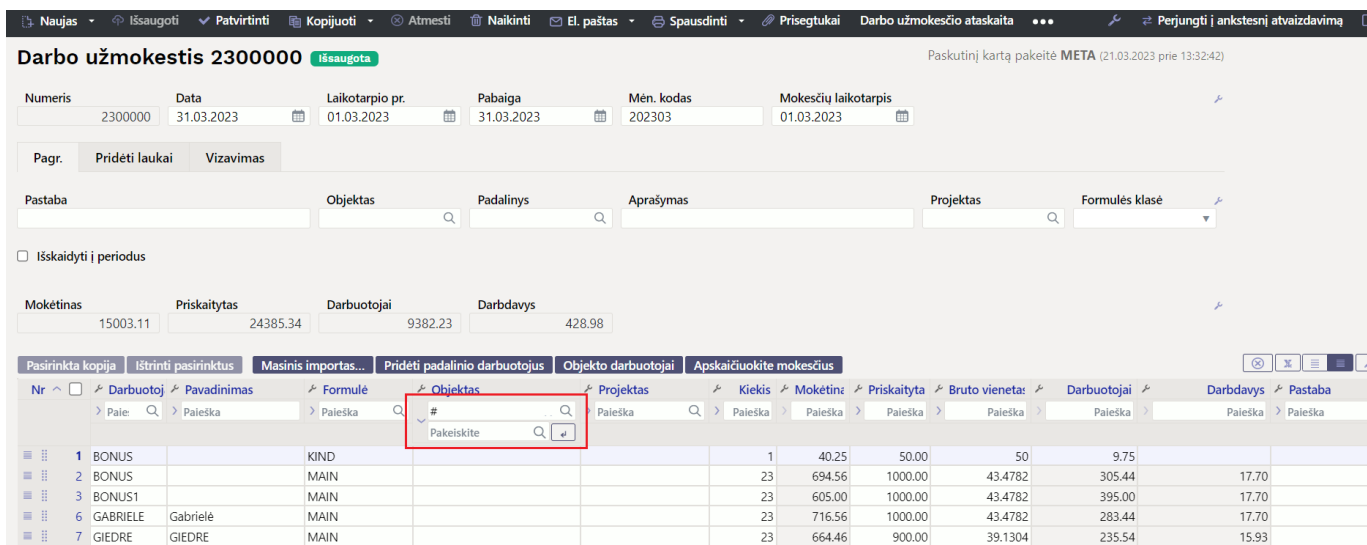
Naujas Išsaugoti Patvirtinti Kopijuoti Atmesti Naikinti El. paštas Spausdinti Prisegtukai Darbo užmokesčio ataskaita ••• Perjungti į ankstesnį atvaizdavimą

Darbo užmokestis 2300000 Išsaugota

Paskutinį kartą pakeitė META (21.03.2023 prie 13:32:42)

Numeris 2300000
Data 31.03.2023
Laikotarpio pr. 01.03.2023
Pabaiga 31.03.2023
Mėn. kodas 202303
Mokesčių laikotarpis 01.03.2023

Pagr. Pridėti laukai Vizavimas

Pastaba
Objektas
Padalinys
Aprašymas
Projektas
Formulės klasė

Išskaidyti į periodus

Mokėtinas 15003.11
Priskaitytas 24385.34
Darbuotojai 9382.23
Darbdavys 428.98

Pasirinkta kopija Ištrinti pasirinktus Masinis importas... Pridėti padalinio darbuotojus Objekto darbuotojai Apskaičiuokite mokesčius

| Nr | Darbuotoj | Pavadinimas | Formulė | Objektas | Projektas | Kiekis | Mokėtina | Priskaityta | Bruto vienetas | Darbuotojai | Darbdavys | Pastaba |
|---|---|---|---|---|---|---|---|---|---|---|---|---|
| | Paieš | Paieška | Paieška | # Pakeiskite | Paieška | Paieška | Paieška | Paieška | Paieška | Paieška | Paieška | Paieška |
| 1 | BONUS | | KIND | | | 1 | 40.25 | 50.00 | 50 | 9.75 | | |
| 2 | BONUS | | MAIN | | | 23 | 694.56 | 1000.00 | 43.4782 | 305.44 | 17.70 | |
| 3 | BONUS1 | | MAIN | | | 23 | 605.00 | 1000.00 | 43.4782 | 395.00 | 17.70 | |
| 6 | GABRIELE | Gabrielė | MAIN | | | 23 | 716.56 | 1000.00 | 43.4782 | 283.44 | 17.70 | |
| 7 | GIEDRE | GIEDRE | MAIN | | | 23 | 664.46 | 900.00 | 39.1304 | 235.54 | 15.93 | |